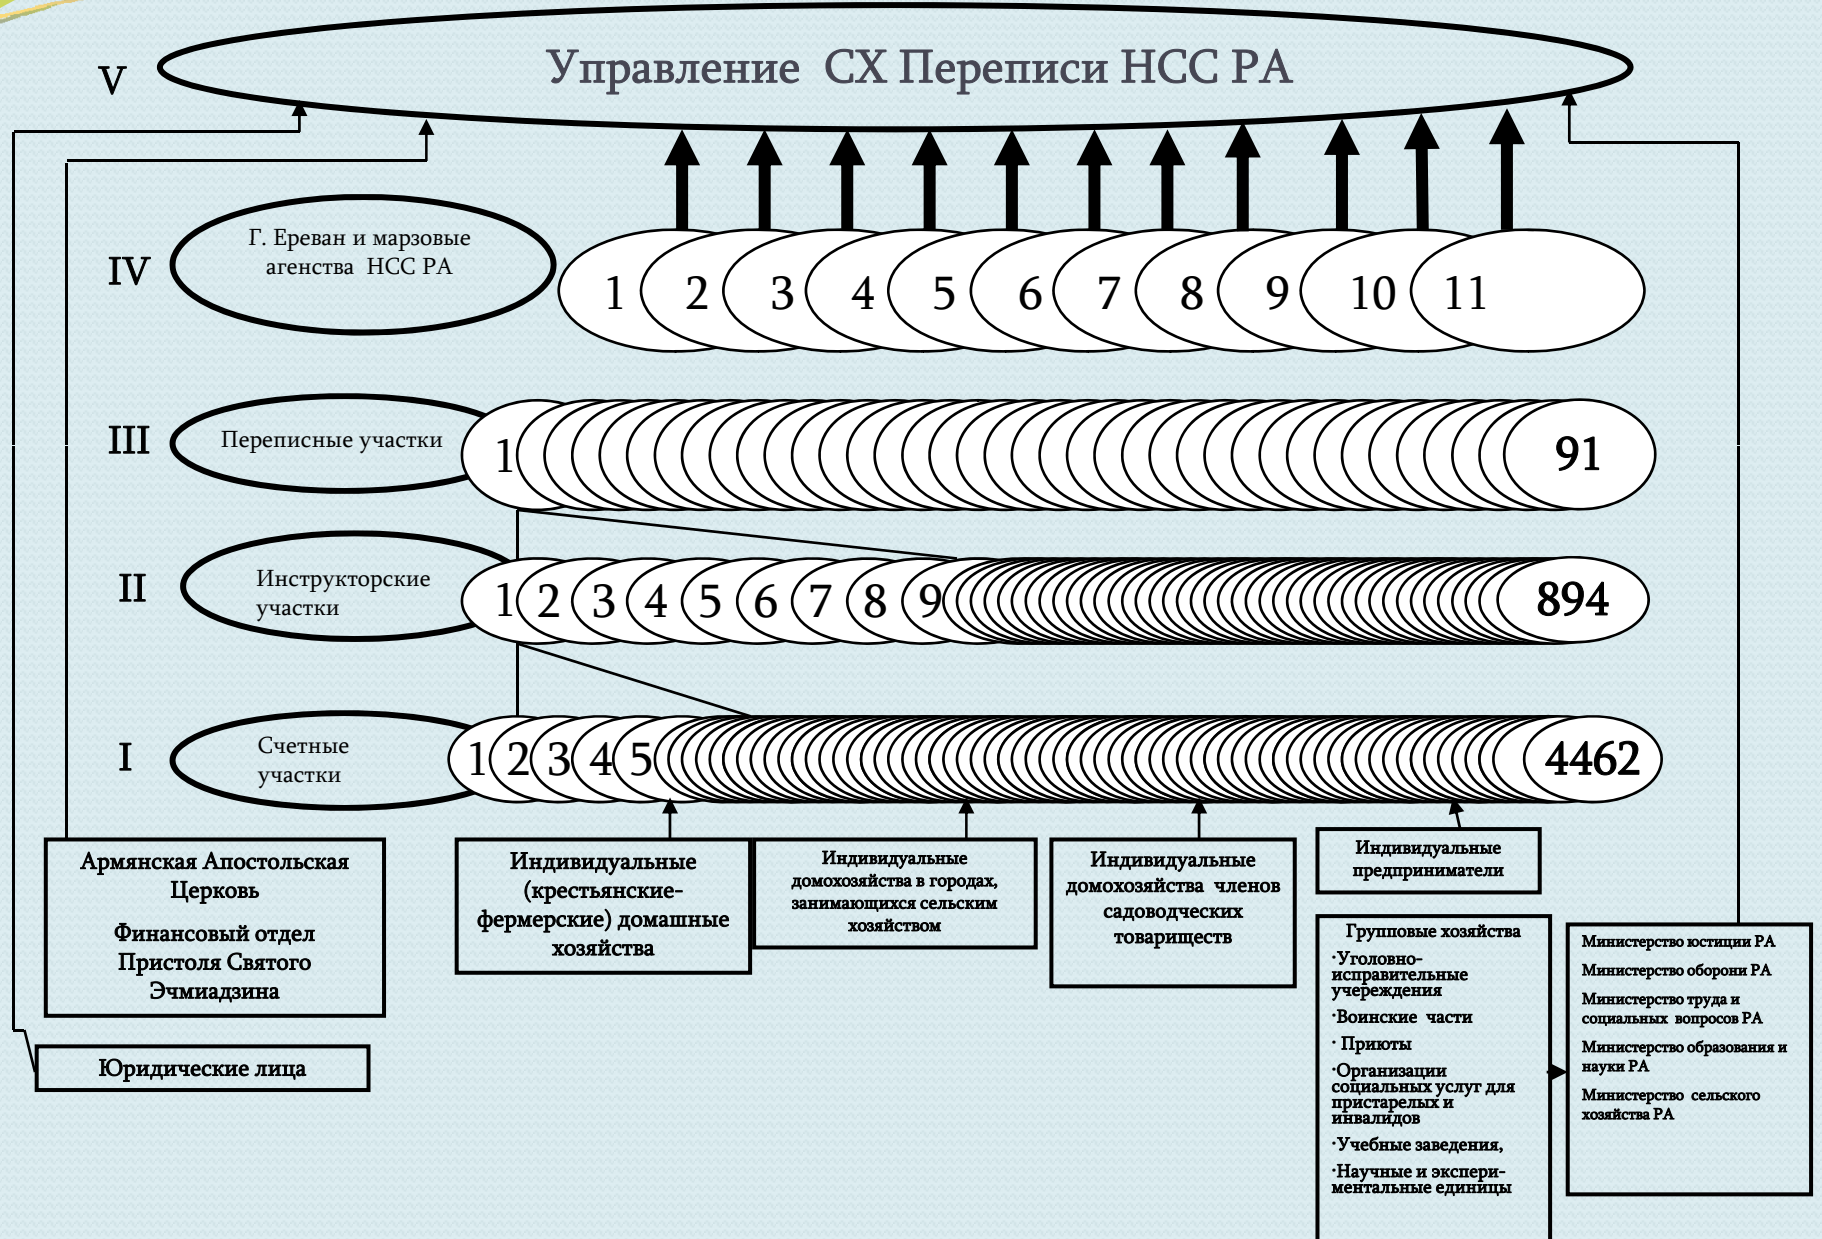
V

Управление СХ Переписи НСС РА

IV

Г. Ереван и марзовые агенства НСС РА

1 2 3 4 5 6 7 8 9 10 11

III

Переписные участки

1

91

II

Инструкторские участки

1 2 3 4 5 6 7 8 9

894

I

Счетные участки

1 2 3 4 5

4462

Армянская Апостольская Церковь

Финансовый отдел Пристоля Святого Эчмиадзина

Юридические лица

Индивидуальные (крестьянские-фермерские) домашные хозяйства

Индивидуальные домохозяйства в городах, занимающихся сельским хозяйством

Индивидуальные домохозяйства членов садоводческих товариществ

Индивидуальные предприниматели

Групповые хозяйства
·Уголовно-исправительные учереждения
·Воинские части
· Приюты
·Организации социальных услуг для пристарелых и инвалидов
·Учебные заведения,
·Научные и экспериментальные единицы

Министерство юстиции РА
Министерство обороны РА
Министерство труда и социальных вопросов РА
Министерство образования и науки РА
Министерство сельского хозяйства РА